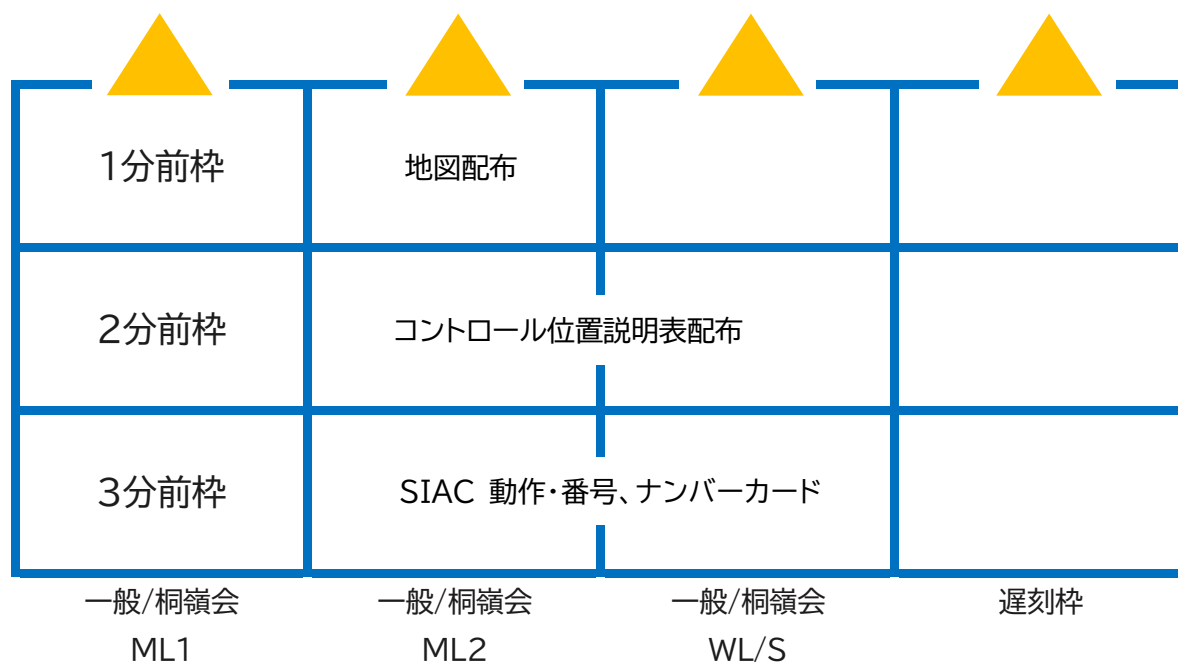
| 1分前枠 | 地図配布 | | |
|---|---|---|---|
| 2分前枠 | コントロール位置説明表配布 | | |
| 3分前枠 | SIAC 動作・番号、ナンバーカード | | |
| 一般/桐嶺会 ML1 | 一般/桐嶺会 ML2 | 一般/桐嶺会 WL/S | 遅刻枠 |